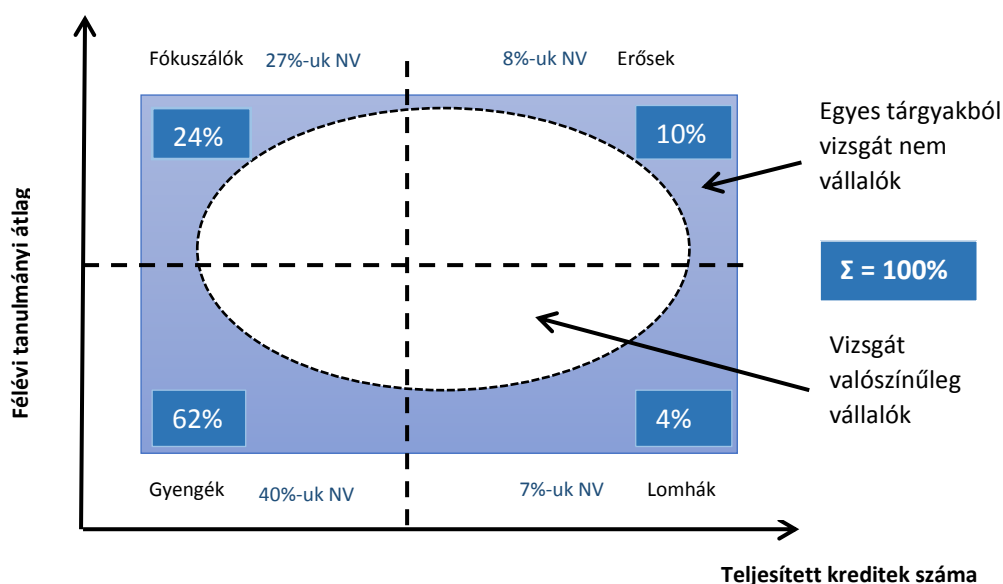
Fókuszálók 27%-uk NV

8%-uk NV Erősek

24%

10%

Egyes tárgyakból vizsgát nem vállalók

Félévi tanulmányi átlag

$\Sigma = 100\%$

Vizsgát valószínűleg vállalók

62%

4%

Gyengék 40%-uk NV

7%-uk NV Lomhák

Teljesített kreditek száma